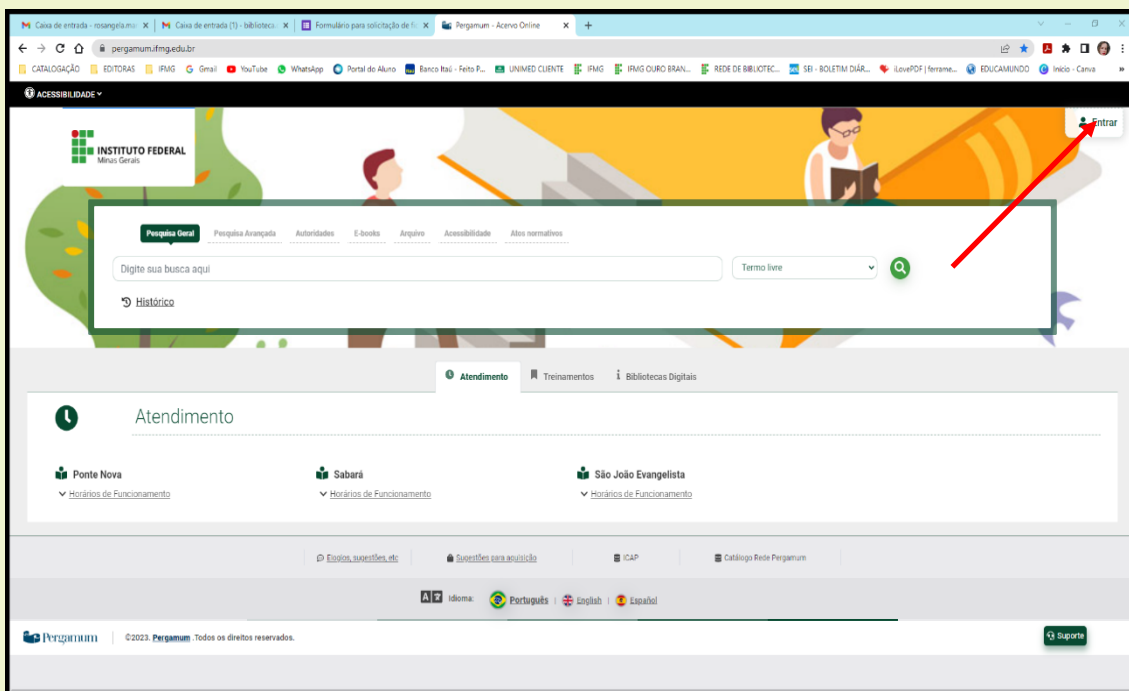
Caixa de entrada - rosangela.mu ×
Caixa de entrada (1) - biblioteca ×
Formulário para solicitação de fi ×
Pergamum - Acervo Online ×
+

pergamum.ifmg.edu.br

CATALOGAÇÃO
EDITORAS
IFMG
Gmail
YouTube
WhatsApp
Portal do Aluno
Banco Itaú - Feito P...
UNIMED CLIENTE
IFMG
IFMG OURO BRAN...
REDE DE BIBLIOTEC...
SEI - BOLETIM DIÁR...
iLovePDF | ferrame...
EDUCAMUNDO
Início - Canva

ACESSIBILIDADE

INSTITUTO FEDERAL
Minas Gerais

Entrar

Pesquisa Geral
Pesquisa Avançada
Autoridades
E-books
Arquivo
Acessibilidade
Atos normativos

Digite sua busca aqui
Termo livre

Histórico

Atendimento
Treinamentos
Bibliotecas Digitais

Atendimento

Ponte Nova
Horários de Funcionamento

Sabará
Horários de Funcionamento

São João Evangelista
Horários de Funcionamento

Elogios, sugestões, etc
Sugestões para aquisição
ICAP
Catálogo Rede Pergamum

Idioma:
Português | English | Español

Pergamum
©2023. Pergamum .Todos os direitos reservados.
Suporte